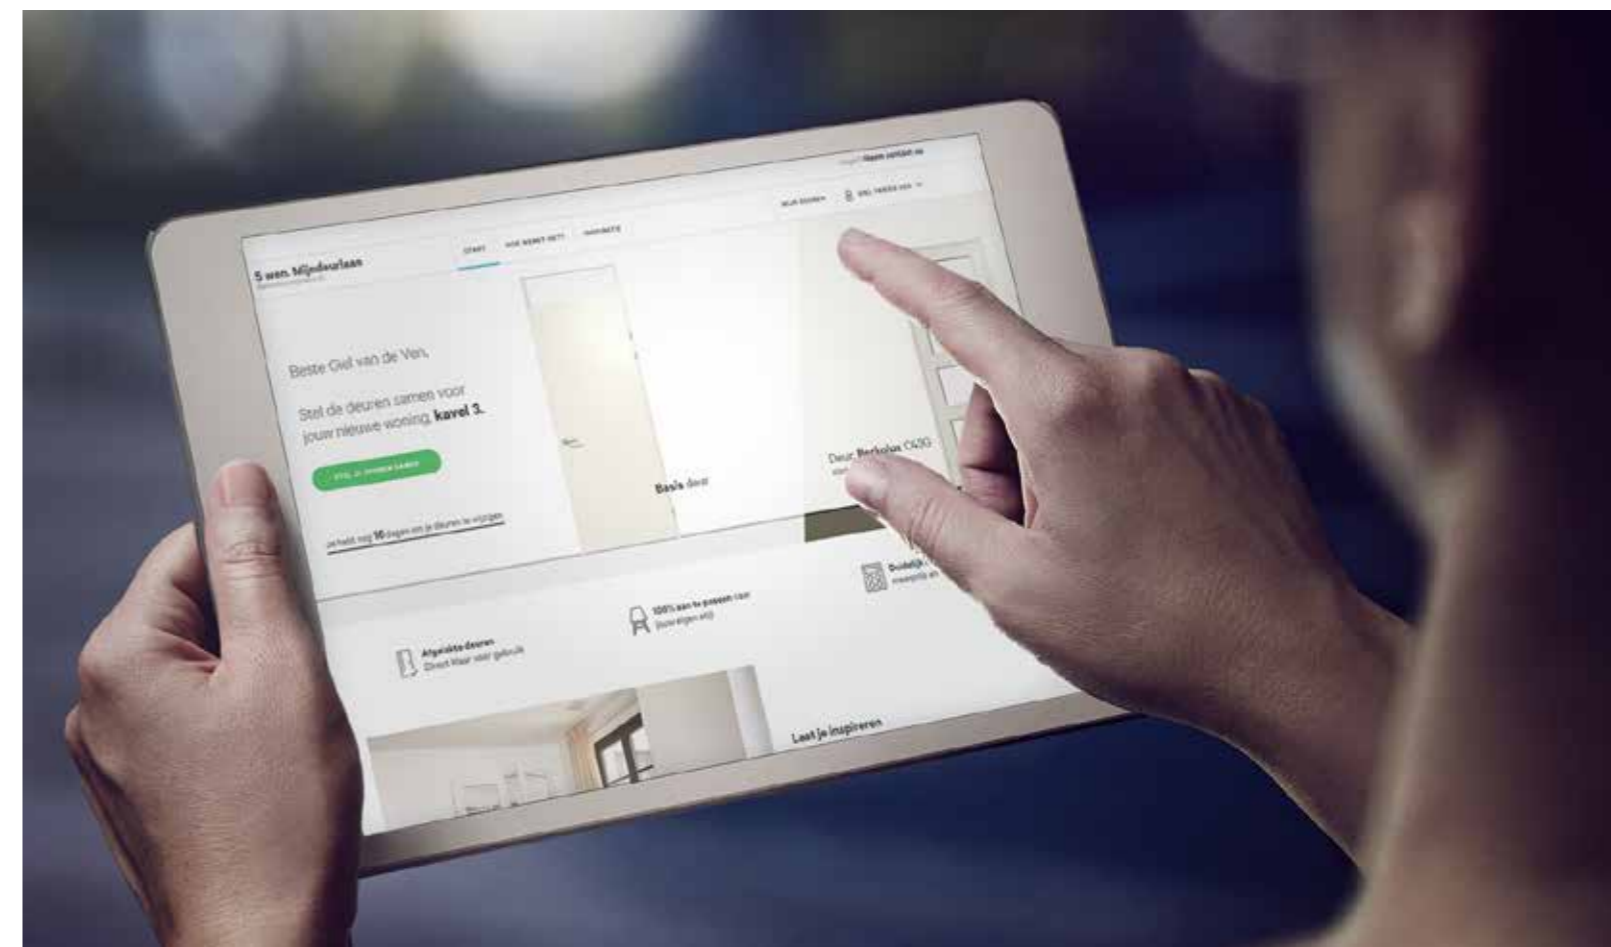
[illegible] Neem contact op

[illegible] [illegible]

5 won. Mijndorlaan

START HOE WERKT HET? INSPIRATIE

Beste Giel van de Ven,

Stel de deuren samen voor jouw nieuwe woning, kavel 3.

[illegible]

je hebt nog 16 dagen om je deuren te wijzigen

Basis deur

Deur, Berkeles C43G

Afgelakte deuren Direct klaar voor gebruik

100% aan te passen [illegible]

Duidelijk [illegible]

Laat je inspireren